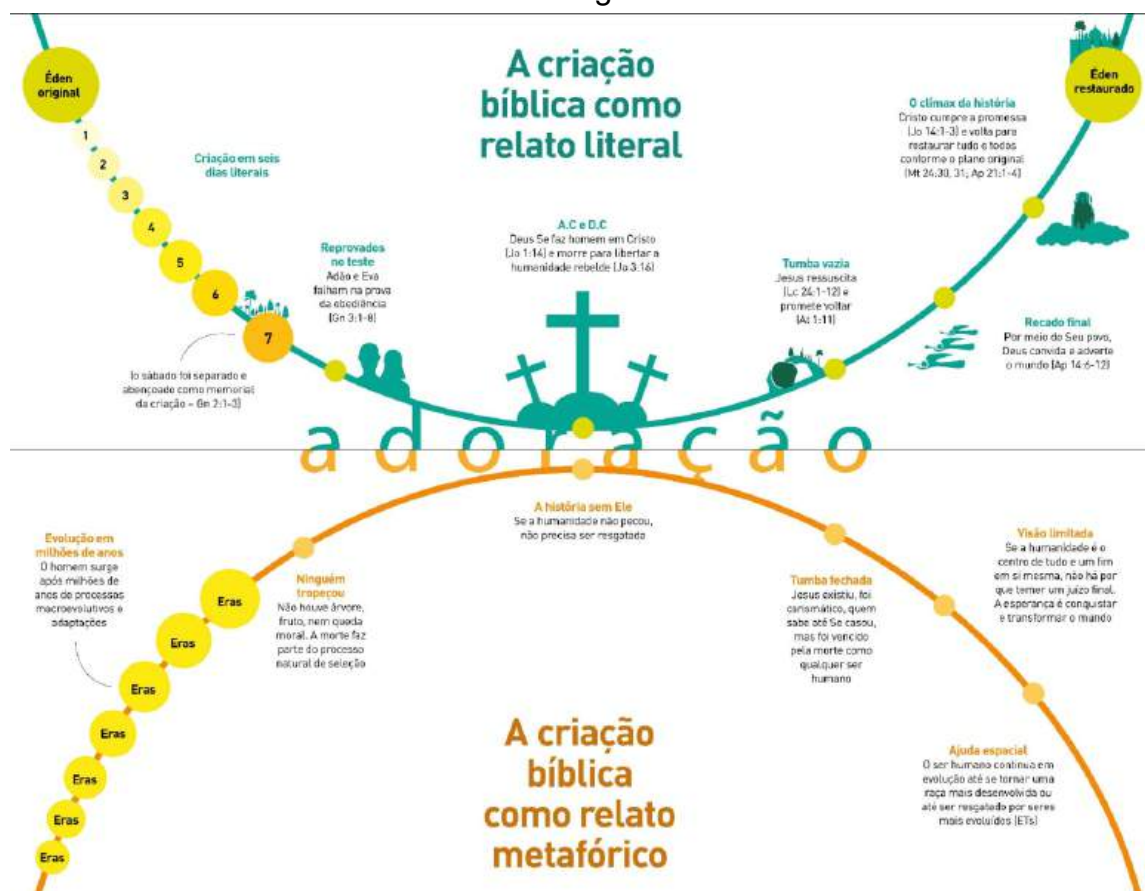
Éden original

1
2
3
4
5
6
7

Criação em seis dias literais

O sábado foi separado e abençoado como memorial da criação – Gn 2:1-3

A criação bíblica como relato literal

Reprovados no teste
Adão e Eva falham na prova da obediência (Gn 3:1-8)

A.C e D.C
Deus Se faz homem em Cristo (Jo 1:14) e morre para libertar a humanidade rebelde (Jo 3:16)

Tumba vazia
Jesus ressuscita (Lc 24:1-12) e promete voltar (At 1:11)

O clímax da história
Cristo cumpre a promessa (Jo 14:1-3) e volta para restaurar tudo e todos conforme o plano original (Mt 24:30, 31; Ap 21:1-4)

Éden restaurado

Recado final
Por meio do Seu povo, Deus convida e adverte o mundo (Ap 14:6-12)

a d o r a ç ã o

Evolução em milhões de anos
O homem surge após milhões de anos de processos macroevolutivos e adaptações

Eras
Eras
Eras
Eras
Eras
Eras
Eras

Ninguém tropeçou
Não houve árvore, fruto, nem queda moral. A morte faz parte do processo natural de seleção

A história sem Ele
Se a humanidade não pecou, não precisa ser resgatada

Tumba fechada
Jesus existiu, foi carismático, quem sabe até Se casou, mas foi vencido pela morte como qualquer ser humano

Visão limitada
Se a humanidade é o centro de tudo e um fim em si mesma, não há por que temer um juízo final. A esperança é conquistar e transformar o mundo

Ajuda espacial
O ser humano continua em evolução até se tornar uma raça mais desenvolvida ou até ser resgatado por seres mais evoluídos (ETs)

A criação bíblica como relato metafórico